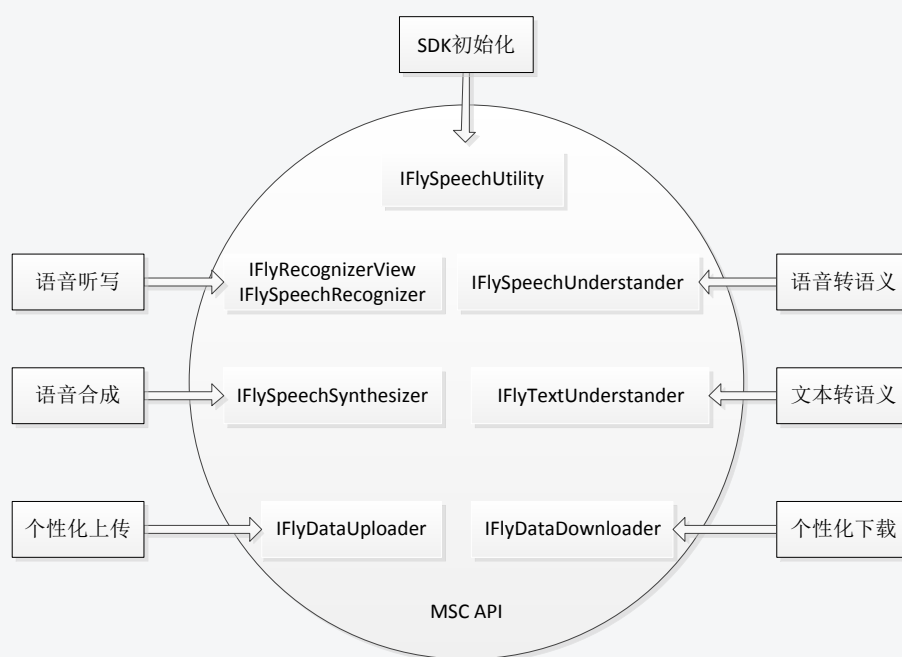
SDK初始化

IFlySpeechUtility

语音听写

IFlyRecognizerView
IFlySpeechRecognizer

IFlySpeechUnderstander

语音转语义

语音合成

IFlySpeechSynthesizer

IFlyTextUnderstander

文本转语义

个性化上传

IFlyDataUploader

IFlyDataDownloader

个性化下载

MSC API